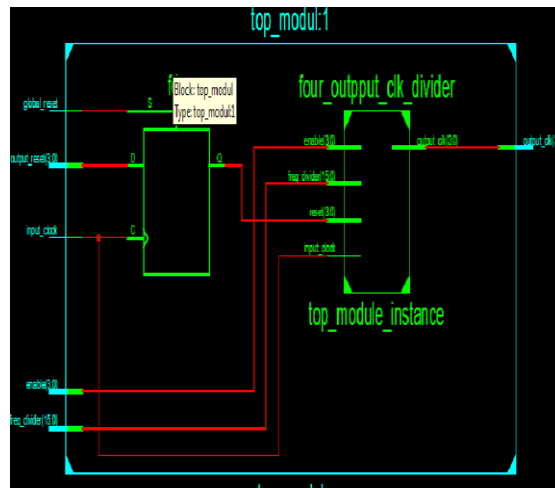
top_modul:1

f

Block: top_modul
Type: top_modul1

four_outpput_clk_divider

global_reset

S

output_reset(3:0)

D

Q

input_clock

C

enable(3:0)

freq_divider(15:0)

reset(3:0)

input_clock

output_clk(3:0)

output_clk

top_module_instance

enable(3:0)

freq_divider(15:0)

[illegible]